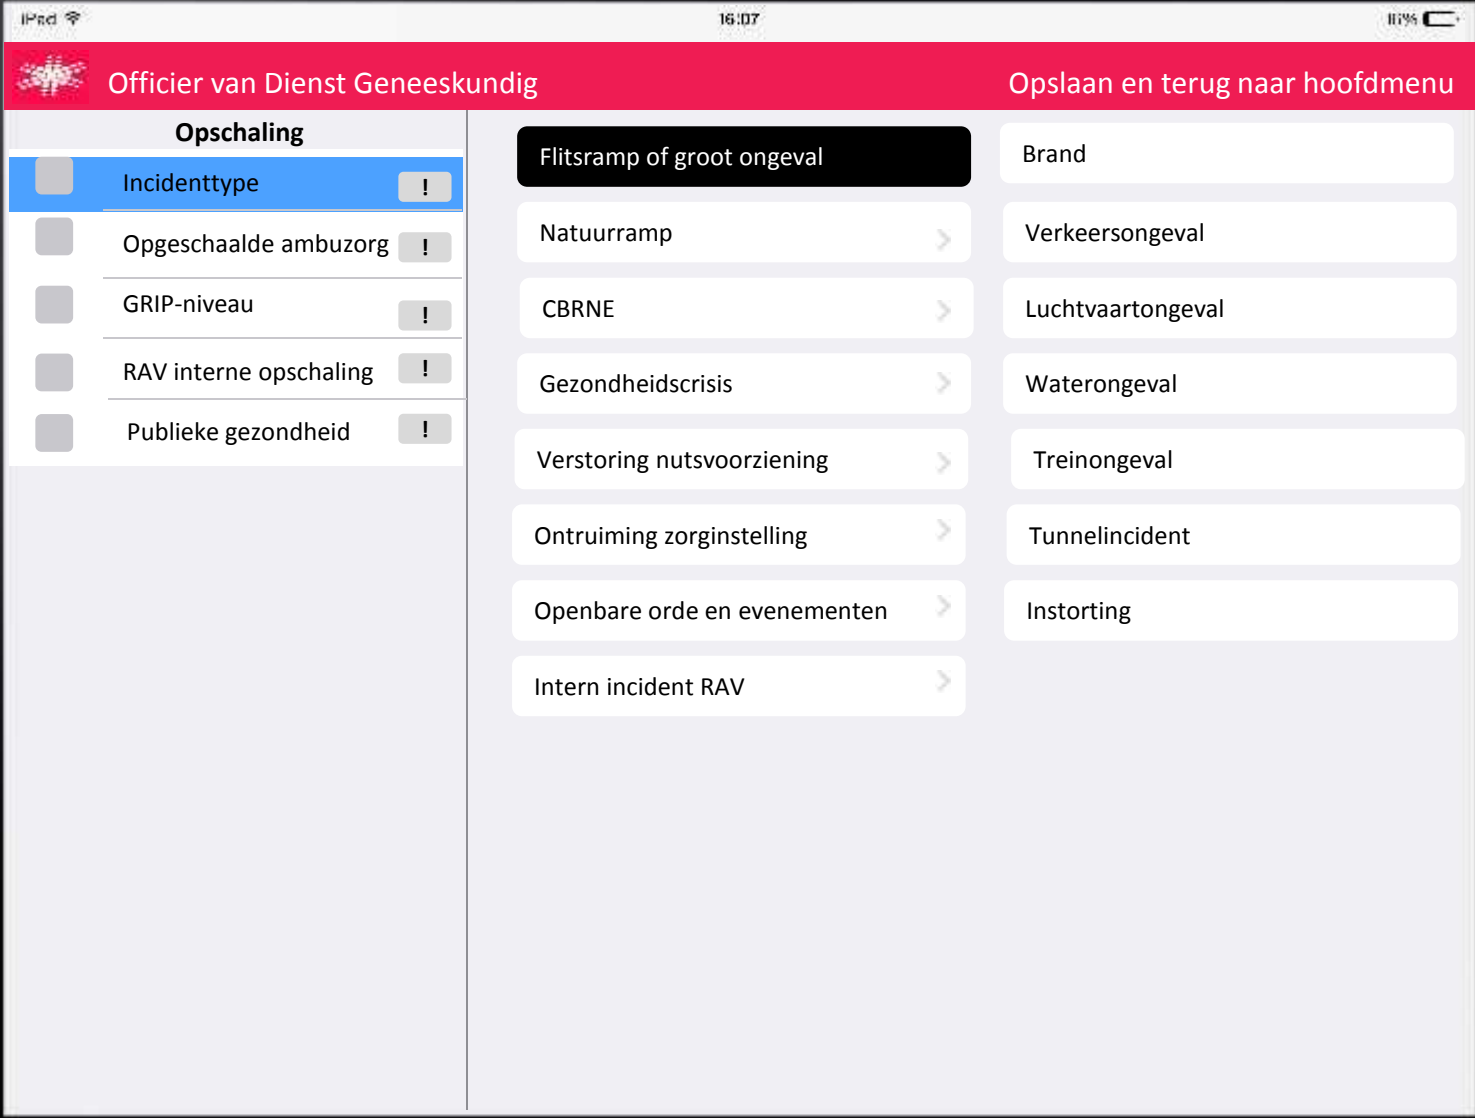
iPad 16:07 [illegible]%

Officier van Dienst Geneeskundig
Opslaan en terug naar hoofdmenu

Opschaling

Incidenttype !
Opgeschaalde ambuzorg !
GRIP-niveau !
RAV interne opschaling !
Publieke gezondheid !

Flitsramp of groot ongeval
Natuurramp
CBRNE
Gezondheidscrisis
Verstoring nutsvoorziening
Ontruiming zorginstelling
Openbare orde en evenementen
Intern incident RAV

Brand
Verkeersongeval
Luchtvaartongeval
Waterongeval
Treinongeval
Tunnelincident
Instorting